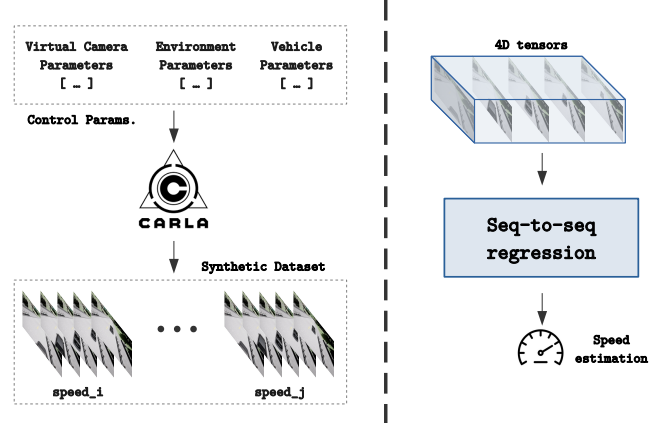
Virtual Camera Parameters
[ .. ]

Environment Parameters
[ .. ]

Vehicle Parameters
[ .. ]

Control Params.

CARLA

Synthetic Dataset

. . .

speed_i

speed_j

4D tensors

Seq-to-seq regression

Speed estimation